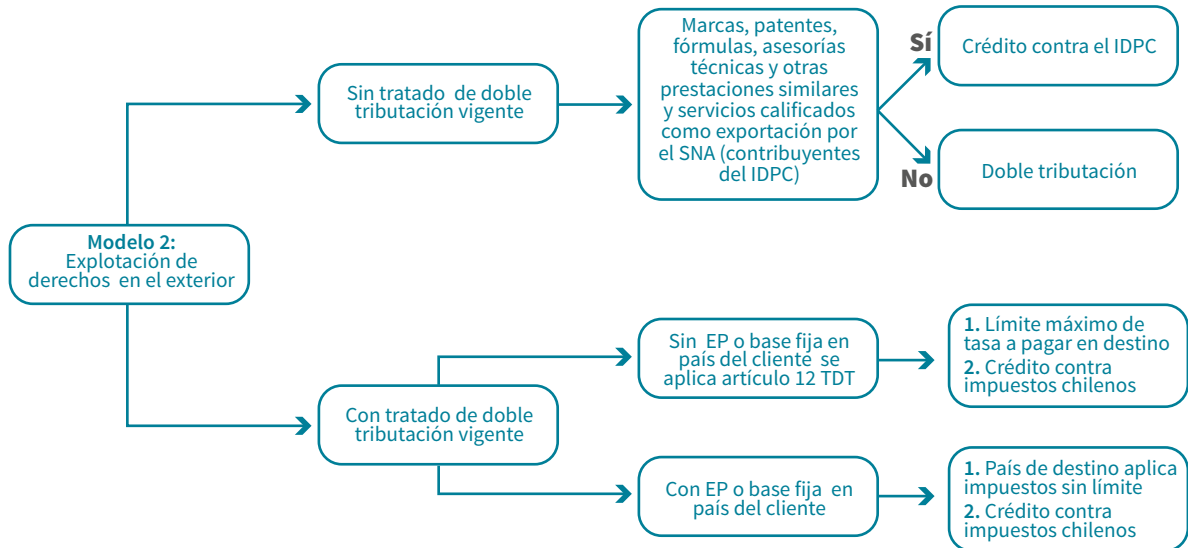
Modelo 2:
Explotación de derechos en el exterior

Sin tratado de doble tributación vigente

Marcas, patentes, fórmulas, asesorías técnicas y otras prestaciones similares y servicios calificados como exportación por el SNA (contribuyentes del IDPC)

Sí

Crédito contra el IDPC

No

Doble tributación

Con tratado de doble tributación vigente

Sin EP o base fija en país del cliente se aplica artículo 12 TDT

1. Límite máximo de tasa a pagar en destino
2. Crédito contra impuestos chilenos

Con EP o base fija en país del cliente

1. País de destino aplica impuestos sin límite
2. Crédito contra impuestos chilenos